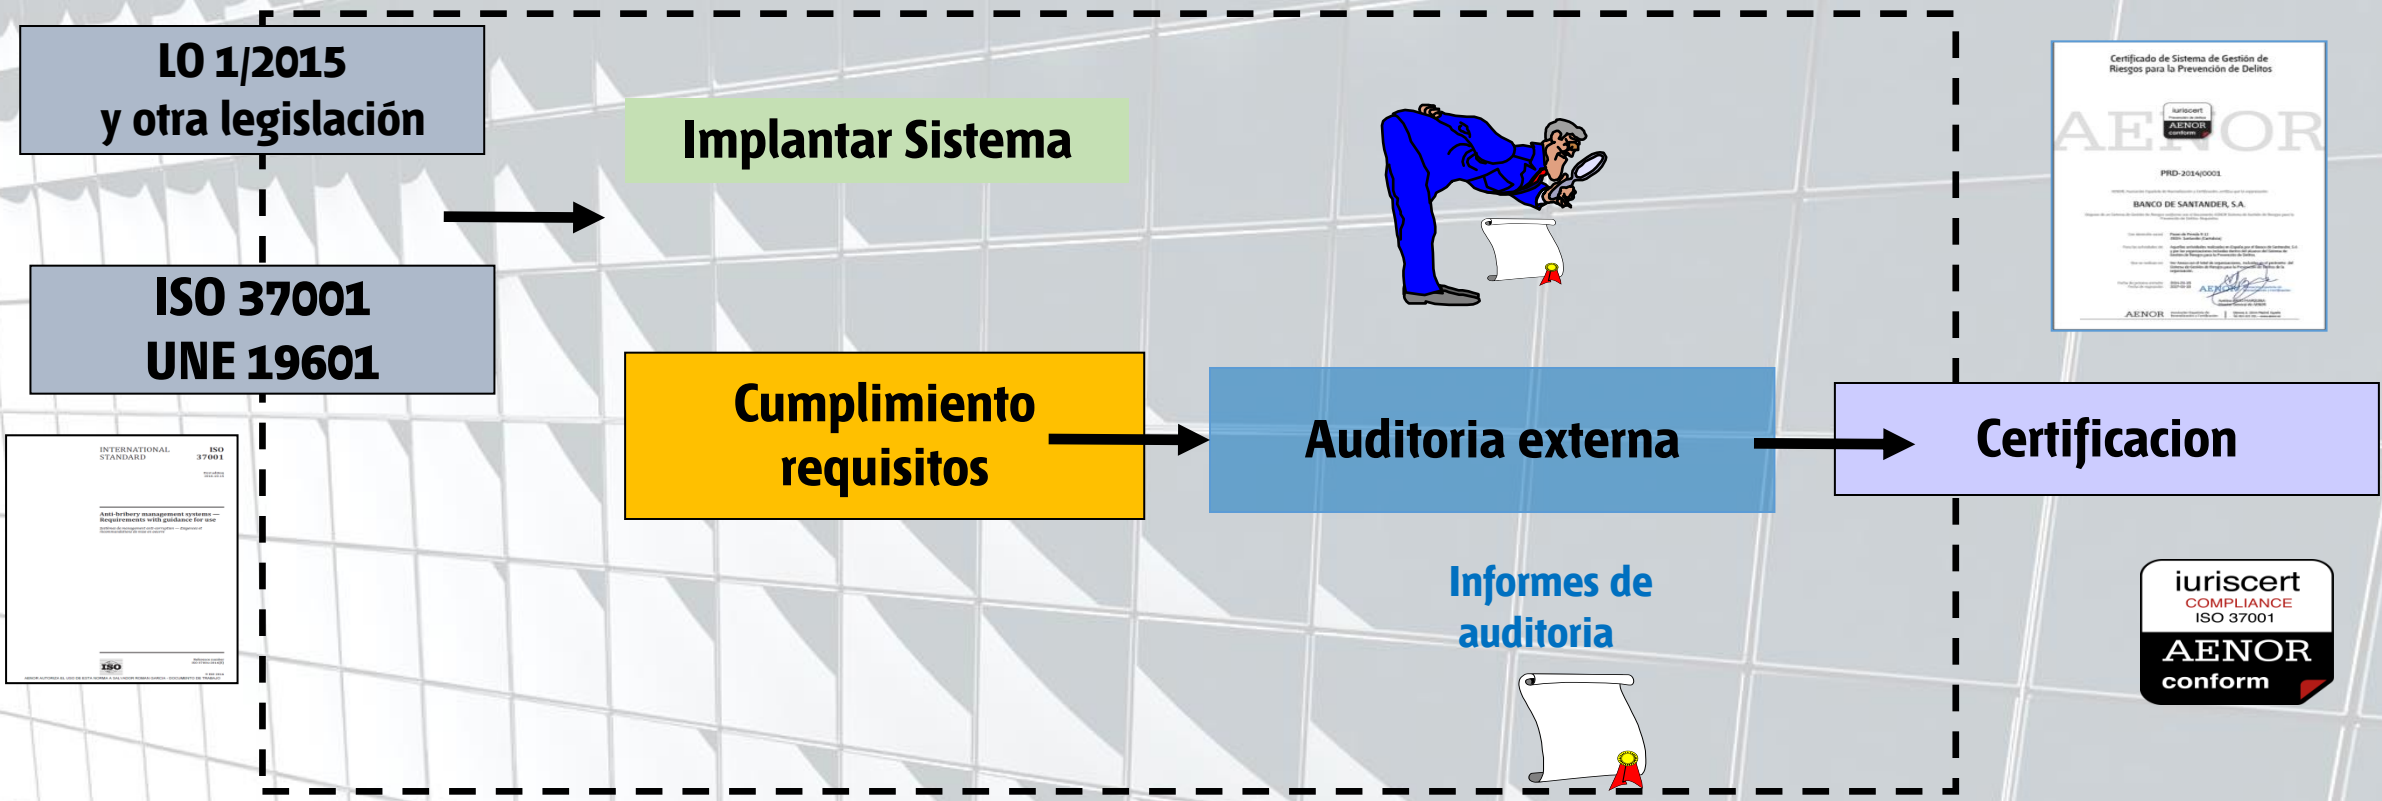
LO 1/2015
y otra legislación

Implantar Sistema

ISO 37001
UNE 19601

INTERNATIONAL STANDARD
ISO 37001

Anti-bribery management systems — Requirements with guidance for use

ISO

Cumplimiento requisitos

Auditoria externa

Certificacion

Certificado de Sistema de Gestión de Riesgos para la Prevención de Delitos

AENOR

iuriscert
AENOR
conform

PRD-2014/0001

BANCO DE SANTANDER, S.A.

AENOR

Informes de auditoria

iuriscert
COMPLIANCE
ISO 37001
AENOR
conform